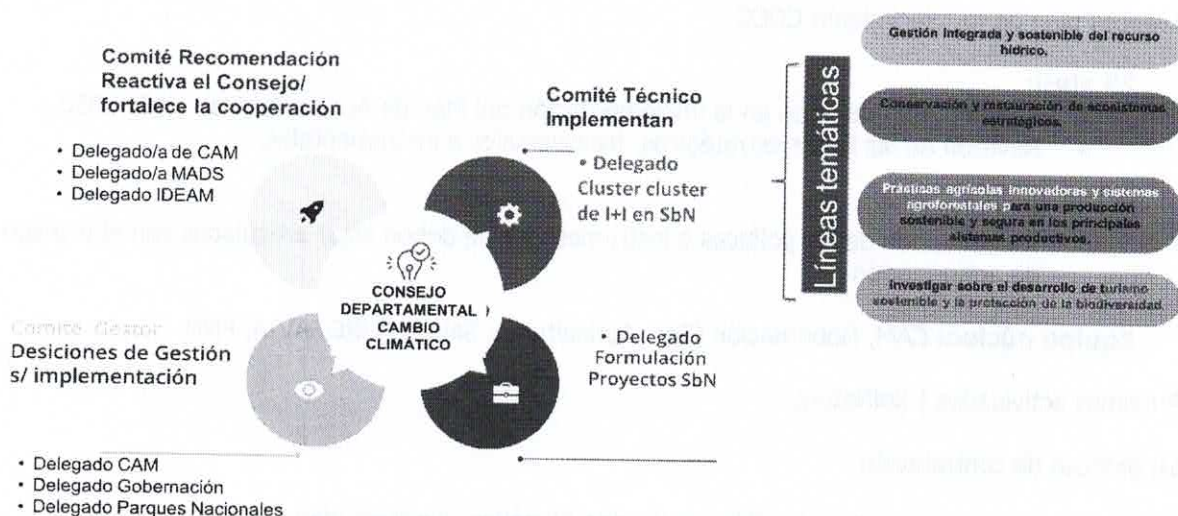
Comité Recomendación Reactiva el Consejo/ fortalece la cooperación

- Delegado/a de CAM
- Delegado/a MADS
- Delegado IDEAM

Comité Técnico Implementan

- Delegado Cluster cluster de I+I en SbN

CONSEJO DEPARTAMENTAL CAMBIO CLIMÁTICO

Delegado Formulación Proyectos SbN

Desiciones de Gestión s/ implementación

- Delegado CAM
- Delegado Gobernación
- Delegado Parques Nacionales

Líneas temáticas

Gestión integrada y sostenible del recurso hídrico.

Conservación y restauración de ecosistemas estratégicos.

Prácticas agrícolas innovadoras y sistemas agroforestales para una producción sostenible y segura en los principales sistemas productivos.

Investigar sobre el desarrollo de turismo sostenible y la protección de la biodiversidad